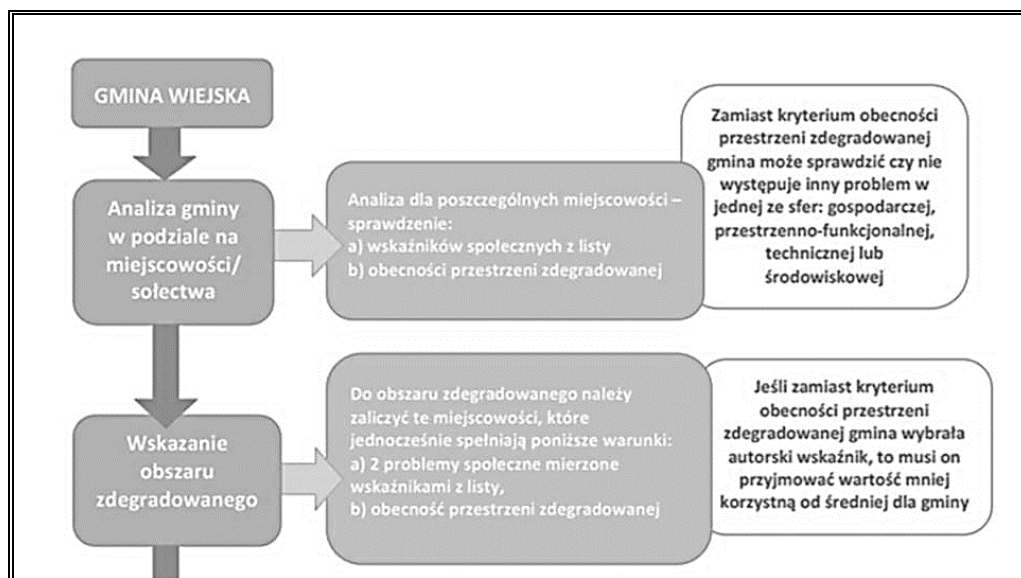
GMINA WIEJSKA

Analiza gminy w podziale na miejscowości/ sołectwa

Analiza dla poszczególnych miejscowości – sprawdzenie:
a) wskaźników społecznych z listy
b) obecności przestrzeni zdegradowanej

Zamiast kryterium obecności przestrzeni zdegradowanej gmina może sprawdzić czy nie występuje inny problem w jednej ze sfer: gospodarczej, przestrzenno-funkcjonalnej, technicznej lub środowiskowej

Wskazanie obszaru zdegradowanego

Do obszaru zdegradowanego należy zaliczyć te miejscowości, które jednocześnie spełniają poniższe warunki:
a) 2 problemy społeczne mierzone wskaźnikami z listy,
b) obecność przestrzeni zdegradowanej

Jeśli zamiast kryterium obecności przestrzeni zdegradowanej gmina wybrała autorski wskaźnik, to musi on przyjmować wartość mniej korzystną od średniej dla gminy